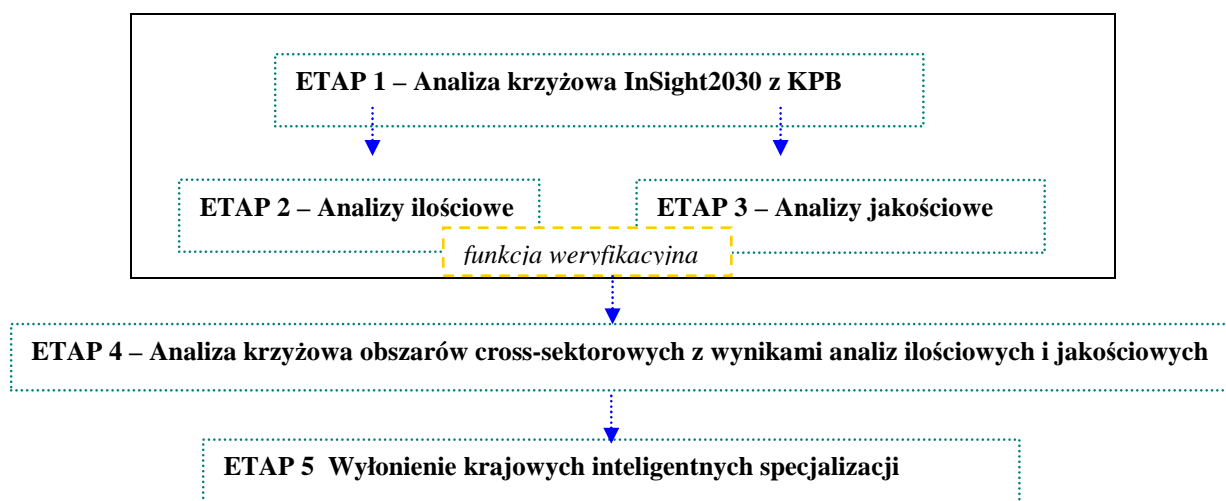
ETAP 1 – Analiza krzyżowa InSight2030 z KPB

ETAP 2 – Analizy ilościowe

ETAP 3 – Analizy jakościowe

funkcja weryfikacyjna

ETAP 4 – Analiza krzyżowa obszarów cross-sektorowych z wynikami analiz ilościowych i jakościowych

ETAP 5 Wyłonienie krajowych inteligentnych specjalizacji